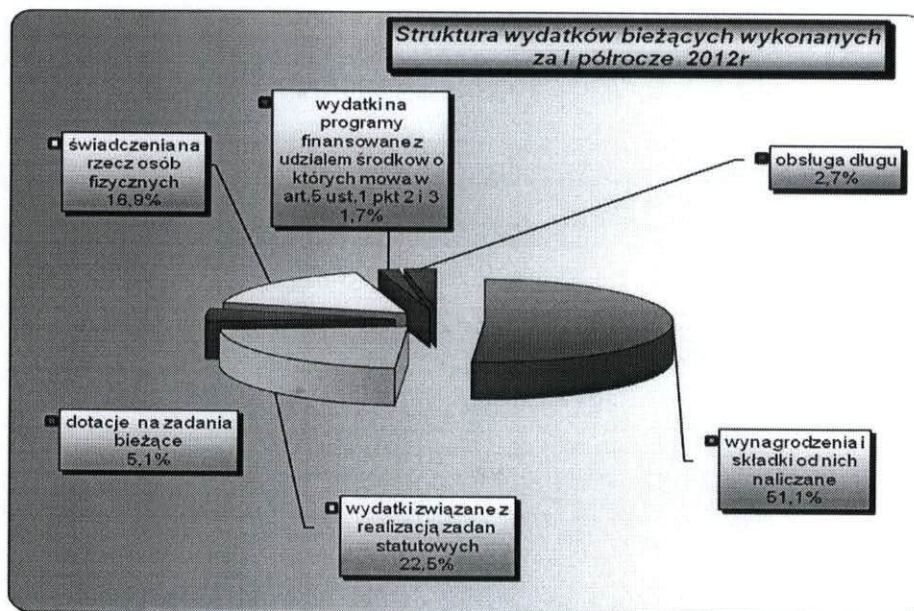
Struktura wydatków bieżących wykonanych za I półrocze 2012r

wydatki na programy finansowane z udzialem środkow o których mowa w art.5 ust.1 pkt 2 i 3 1,7%

świadczenia na rzecz osób fizycznych 16,9%

obsługa długu 2,7%

dotacje na zadania bieżące 5,1%

wynagrodzenia i składki od nich naliczane 51,1%

wydatki związane z realizacją zadan statutowych 22,5%